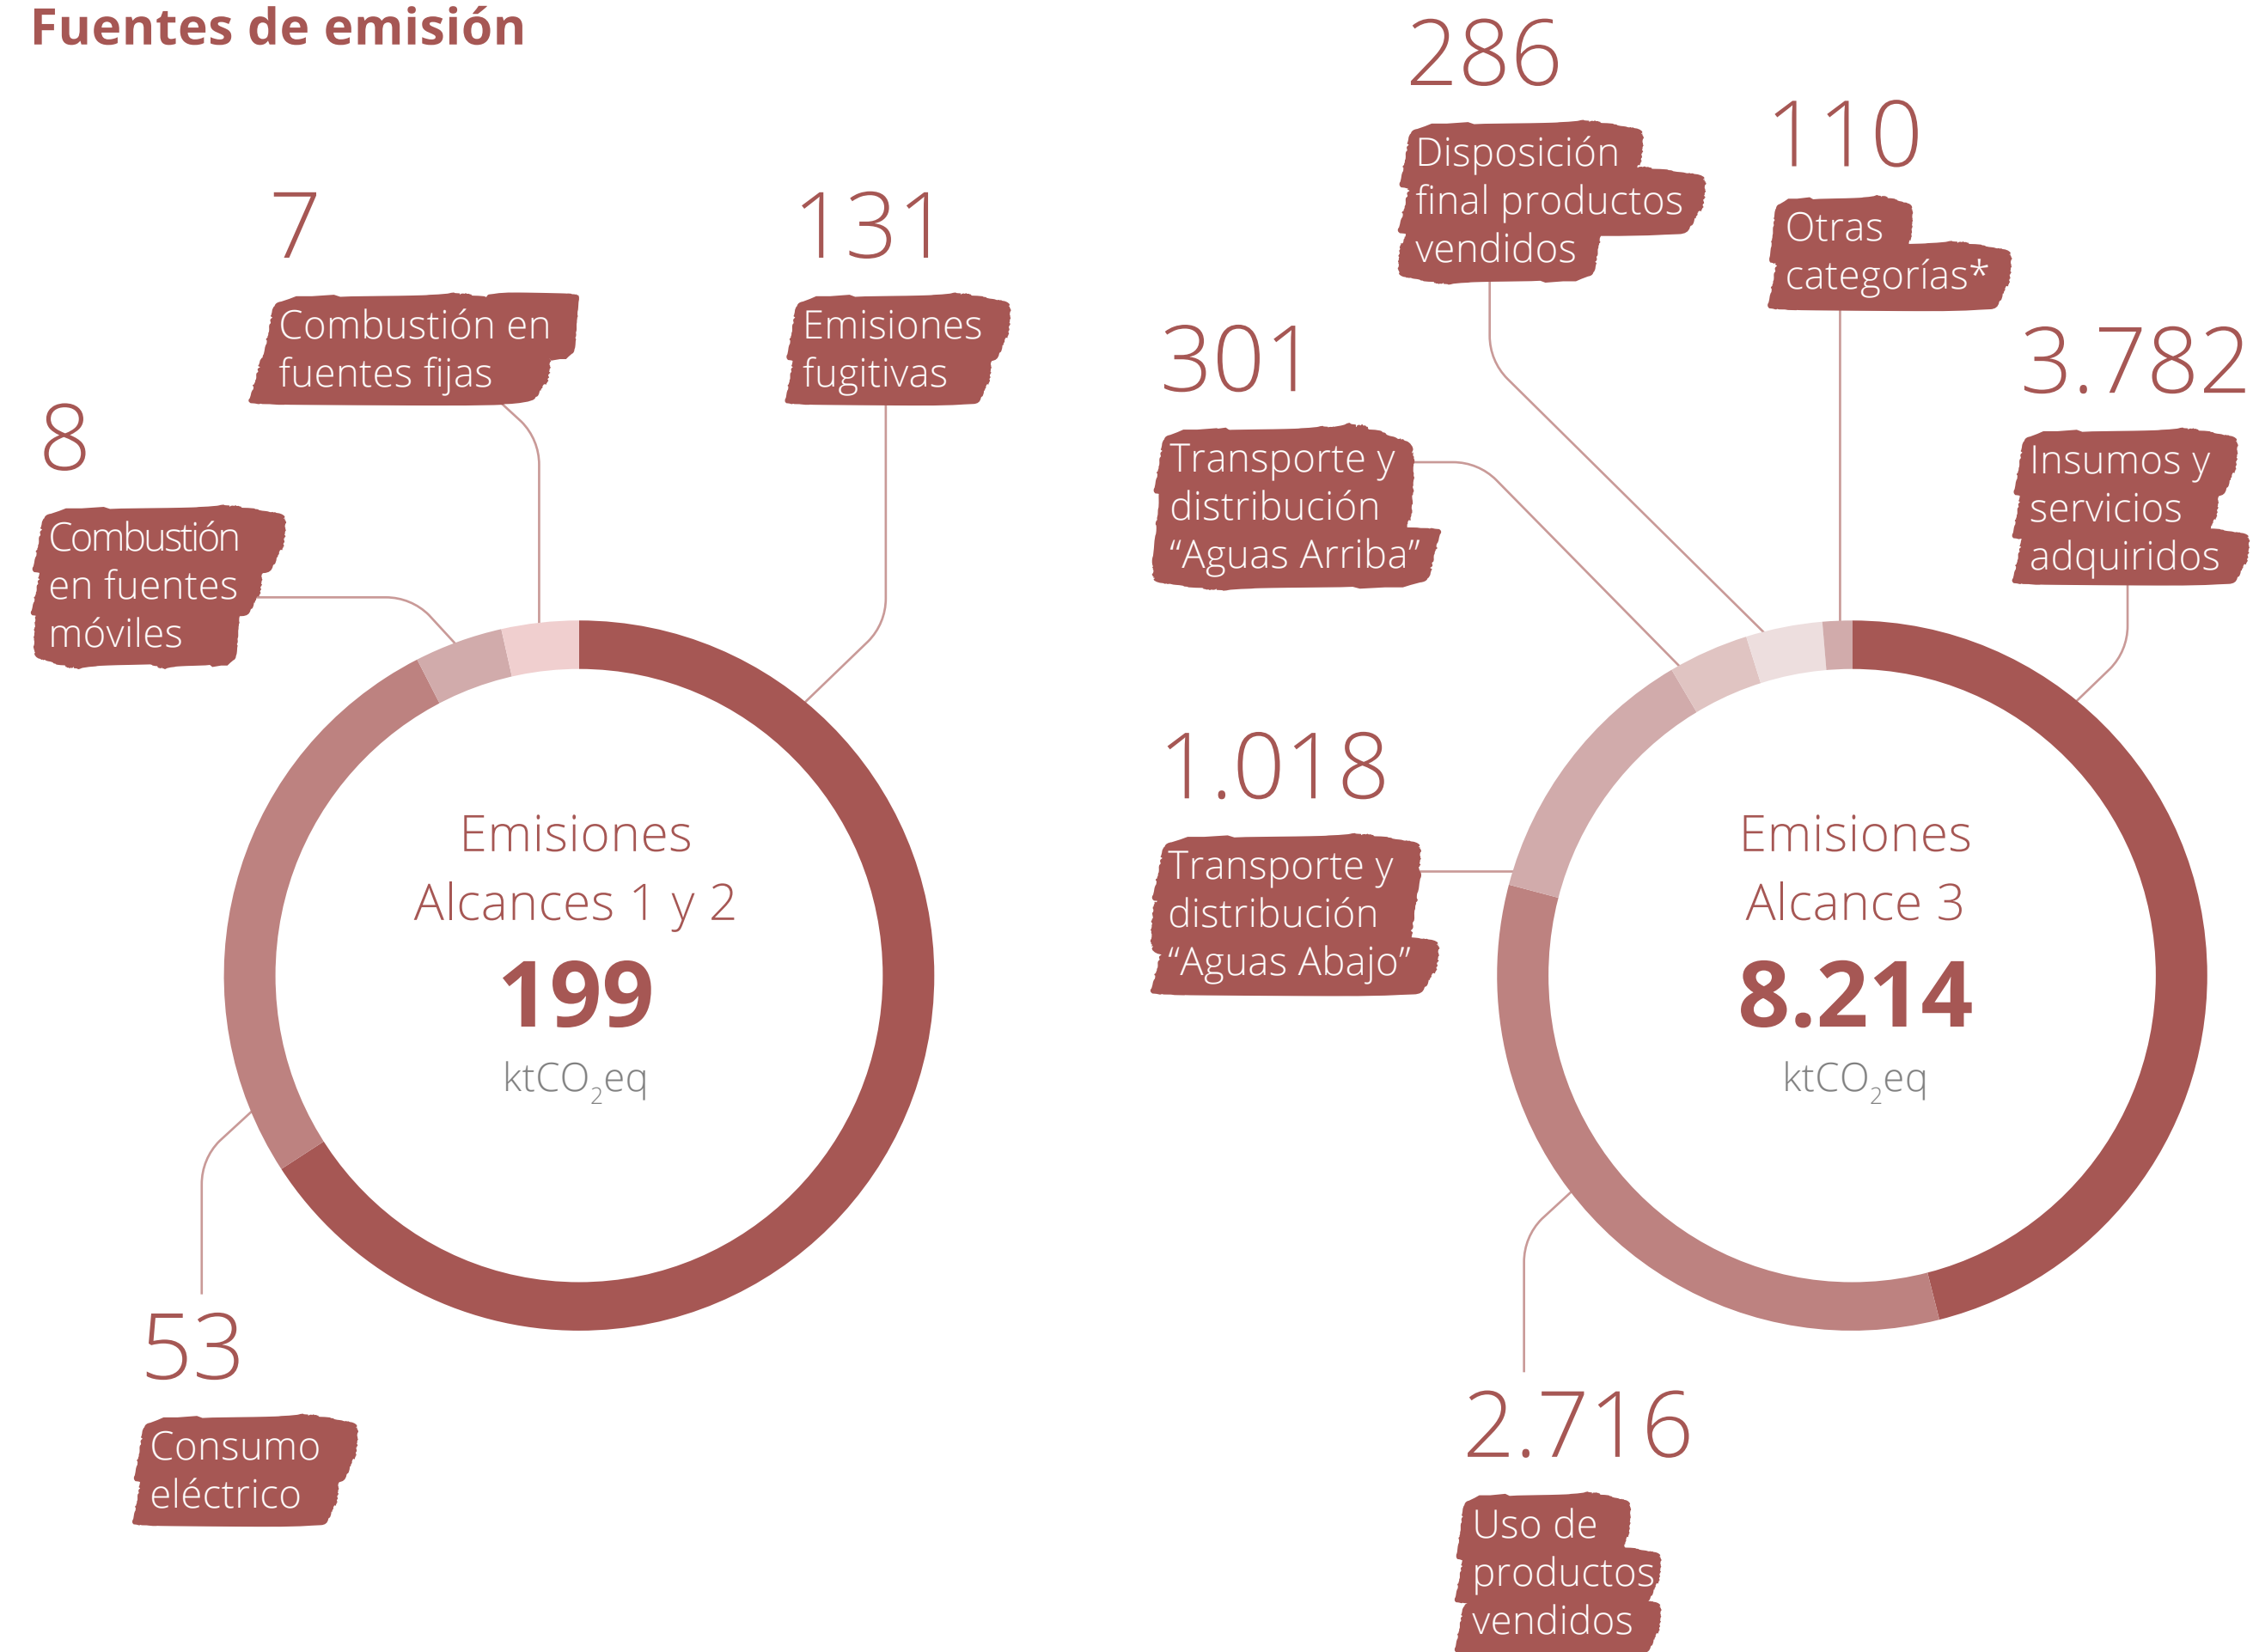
Fuentes de emisión

7
Combustión en fuentes fijas

131
Emisiones fugitivas

8
Combustión en fuentes móviles

Emisiones Alcances 1 y 2
199
ktCO$_2$eq

53
Consumo eléctrico

286
Disposición final productos vendidos

110
Otras categorías*

301
Transporte y distribución “Aguas Arriba”

3.782
Insumos y servicios adquiridos

1.018
Transporte y distribución “Aguas Abajo”

Emisiones Alcance 3
8.214
ktCO$_2$eq

2.716
Uso de productos vendidos